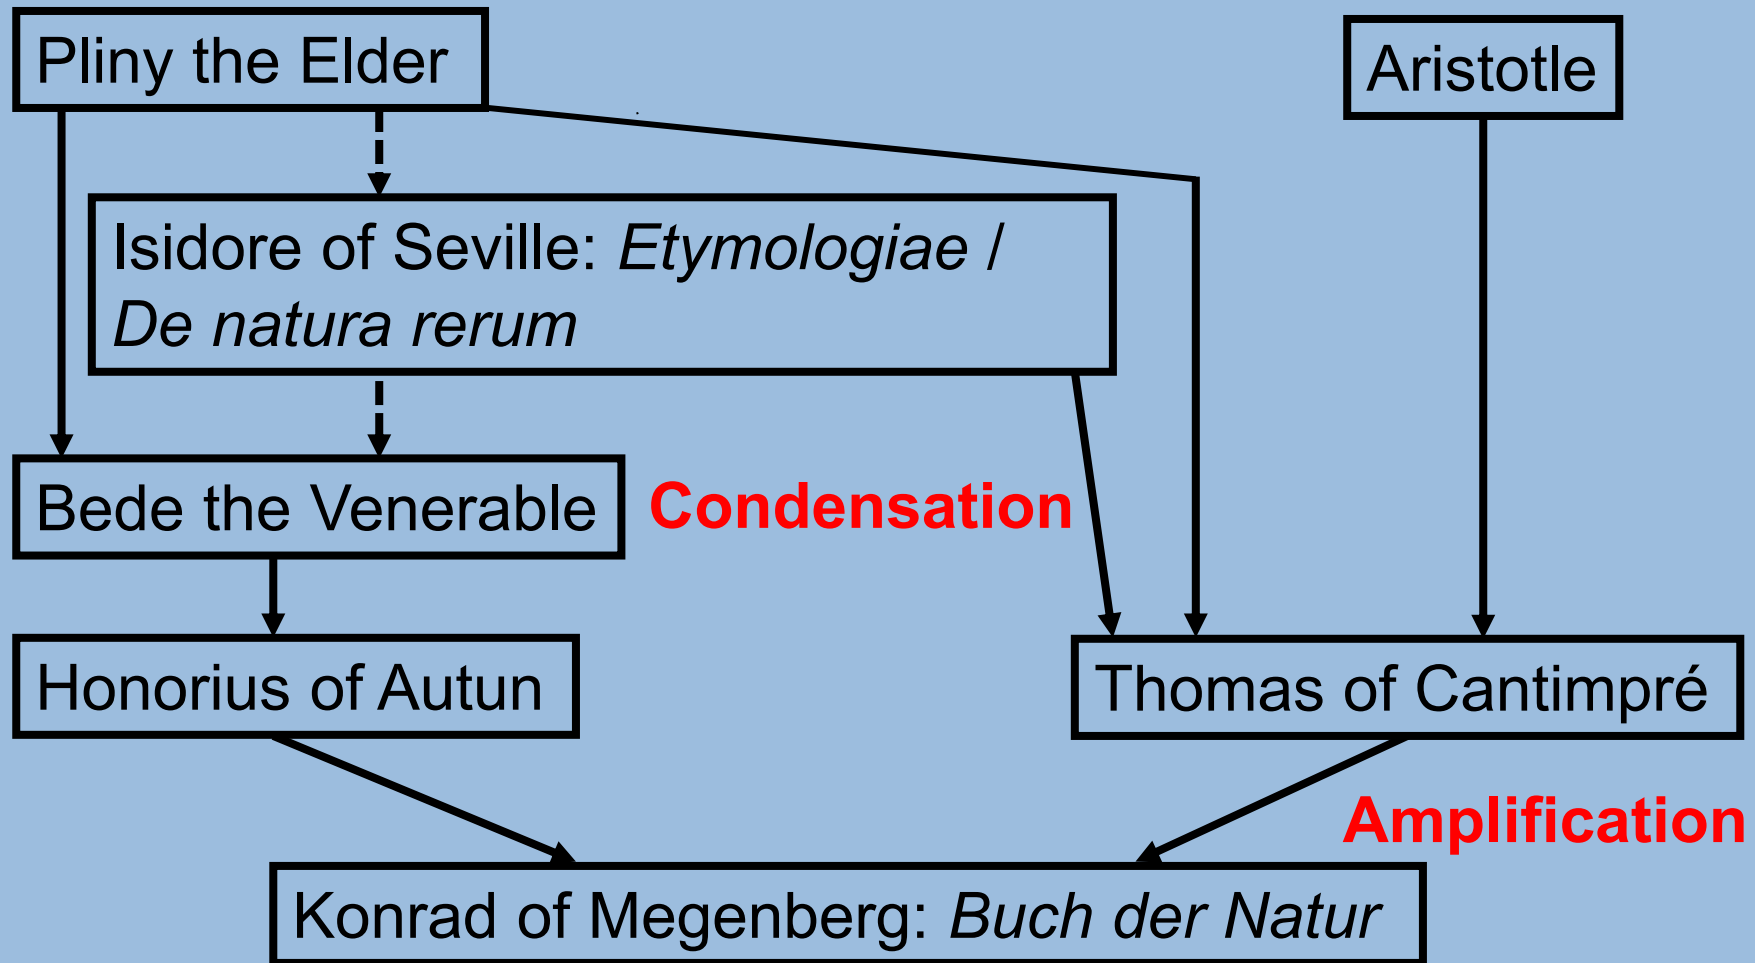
Pliny the Elder

Aristotle

Isidore of Seville: *Etymologiae* / *De natura rerum*

Bede the Venerable

Condensation

Honorius of Autun

Thomas of Cantimpré

Amplification

Konrad of Megenberg: *Buch der Natur*